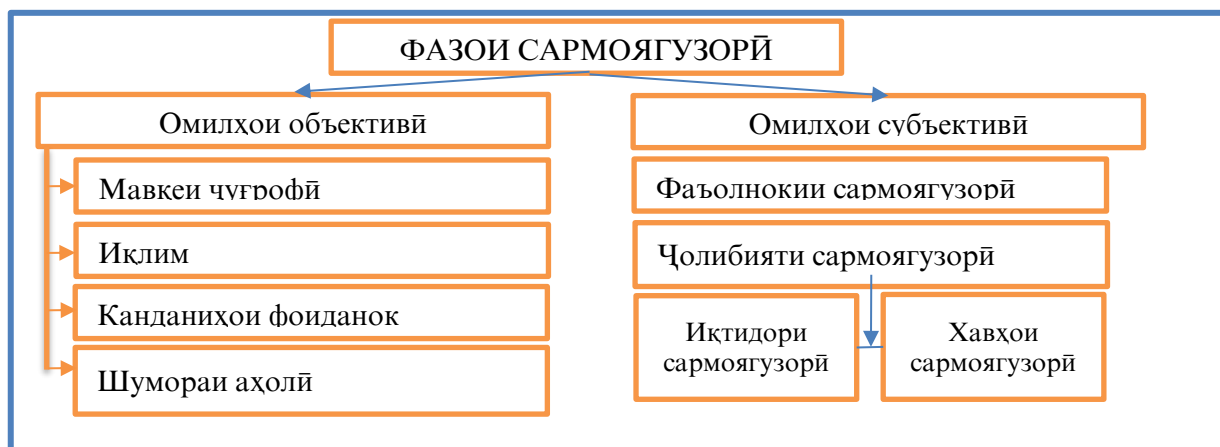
ФАЗОИ САРМОЯГУЗОРӢ

Омилҳои объективӣ

Мавкеи ҷуғрофӣ

Иқлим

Канданиҳои фоиданок

Шумораи аҳолӣ

Омилҳои субъективӣ

Фаъолнокии сармоягузорӣ

Ҷолибияти сармоягузорӣ

Иқтидори сармоягузорӣ

Хавҳои сармоягузорӣ